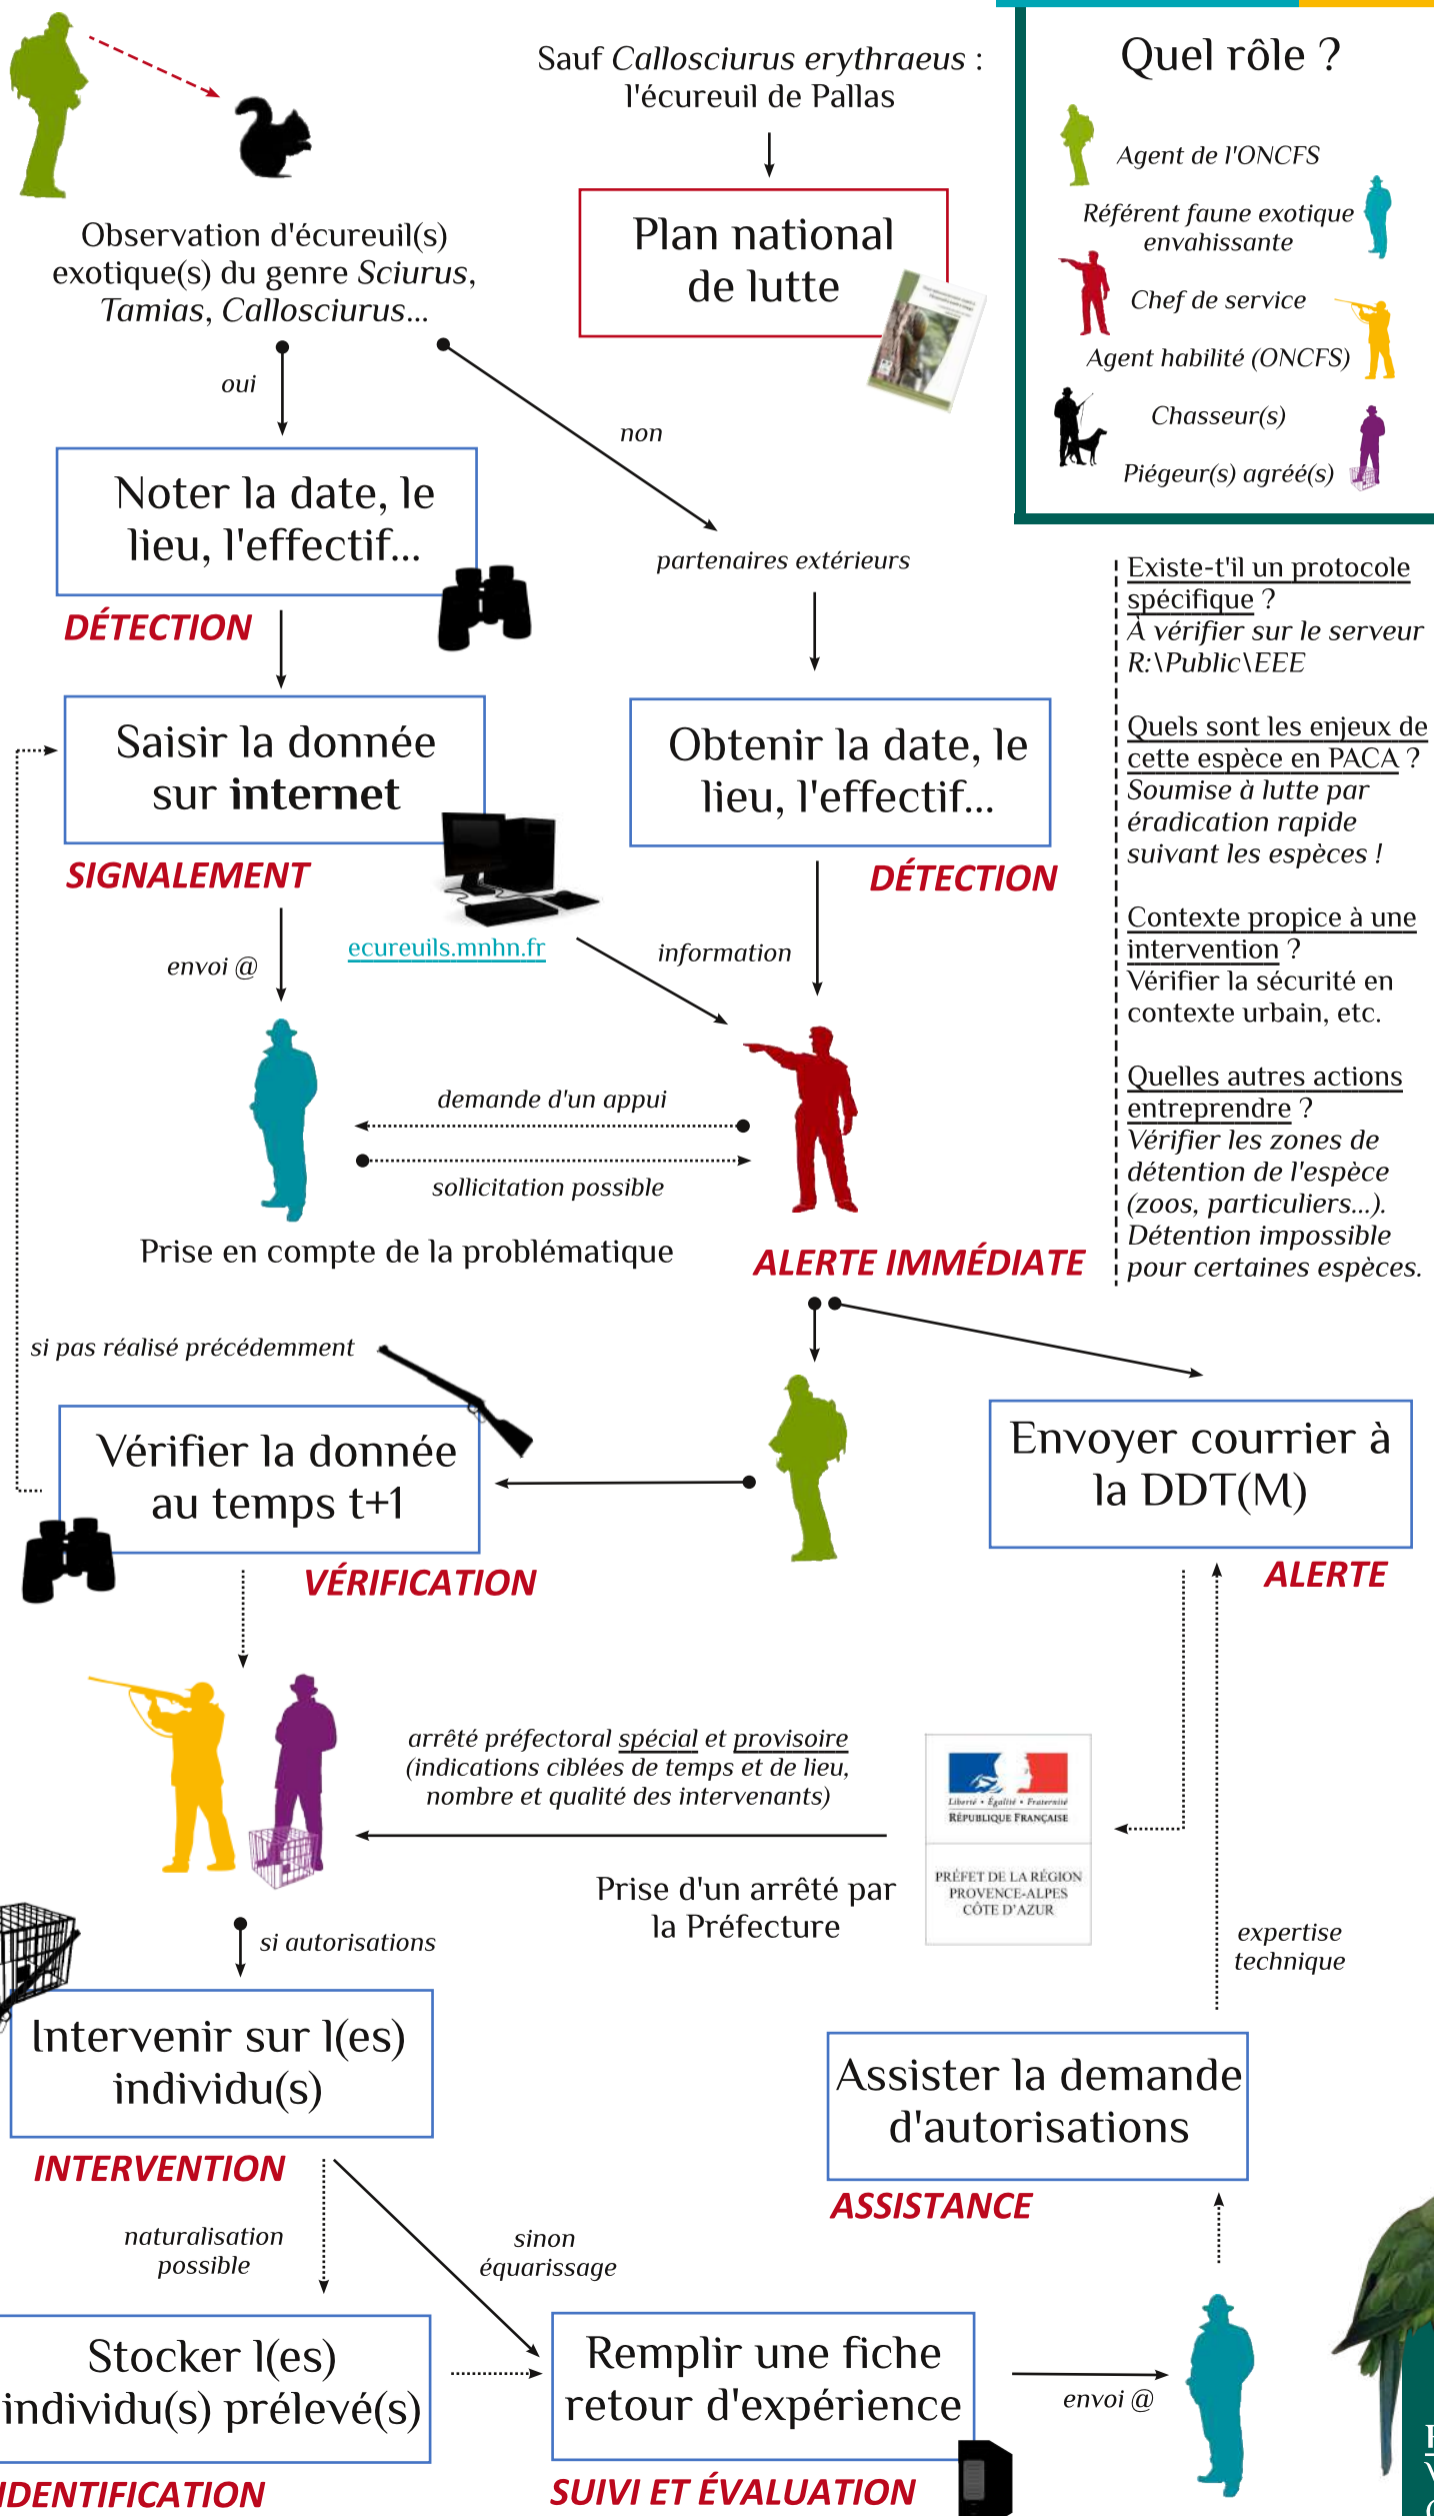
Sauf *Callosciurus erythraeus* : l'écureuil de Pallas

Plan national de lutte

Quel rôle ?

Agent de l'ONCFS

Référent faune exotique envahissante

Chef de service

Agent habilité (ONCFS)

Chasseur(s)

Piégeur(s) agréé(s)

Observation d'écureuil(s) exotique(s) du genre *Sciurus*, *Tamias*, *Callosciurus*...

oui

non

Noter la date, le lieu, l'effectif...

DÉTECTION

partenaires extérieurs

Existe-t'il un protocole spécifique ? À vérifier sur le serveur R:\Public\EEE

Quels sont les enjeux de cette espèce en PACA ? Soumise à lutte par éradication rapide suivant les espèces !

Contexte propice à une intervention ? Vérifier la sécurité en contexte urbain, etc.

Quelles autres actions entreprendre ? Vérifier les zones de détention de l'espèce (zoos, particuliers...). Détention impossible pour certaines espèces.

Saisir la donnée sur internet

SIGNALEMENT

Obtenir la date, le lieu, l'effectif...

DÉTECTION

envoi @

ecureuils.mnhn.fr

information

demande d'un appui

sollicitation possible

Prise en compte de la problématique

ALERTE IMMÉDIATE

si pas réalisé précédemment

Vérifier la donnée au temps t+1

VÉRIFICATION

Envoyer courrier à la DDT(M)

ALERTE

arrêté préfectoral spécial et provisoire (indications ciblées de temps et de lieu, nombre et qualité des intervenants)

Liberté • Égalité • Fraternité
RÉPUBLIQUE FRANÇAISE

PRÉFET DE LA RÉGION PROVENCE-ALPES CÔTE D'AZUR

Prise d'un arrêté par la Préfecture

expertise technique

si autorisations

Intervenir sur l(es) individu(s)

INTERVENTION

Assister la demande d'autorisations

ASSISTANCE

naturalisation possible

sinon équarissage

Stocker l(es) individu(s) prélevé(s)

IDENTIFICATION

Remplir une fiche retour d'expérience

SUIVI ET ÉVALUATION

envoi @